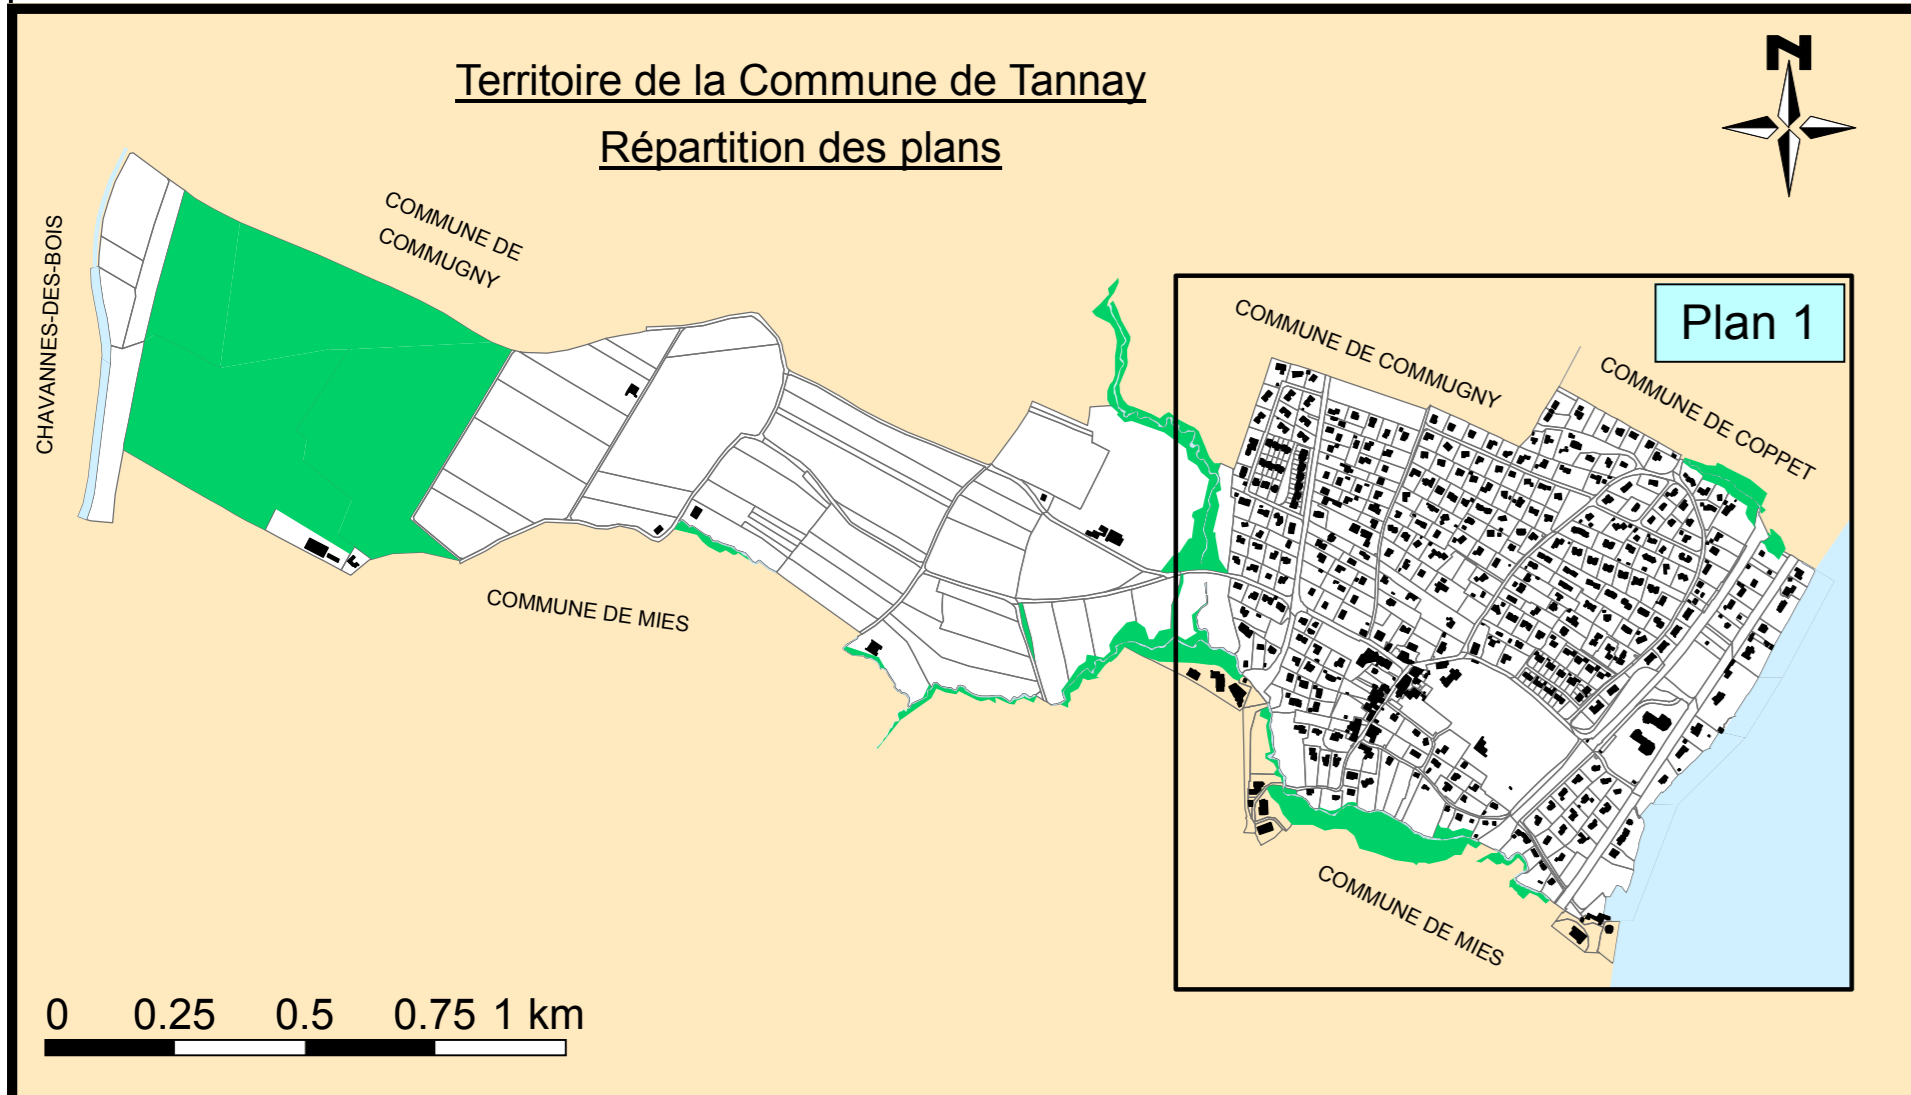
Territoire de la Commune de Tannay

Répartition des plans

N

CHAVANNES-DES-BOIS

COMMUNE DE COMMUGNY

COMMUNE DE MIES

Plan 1

COMMUNE DE COMMUGNY

COMMUNE DE COPPET

COMMUNE DE MIES

0 0.25 0.5 0.75 1 km